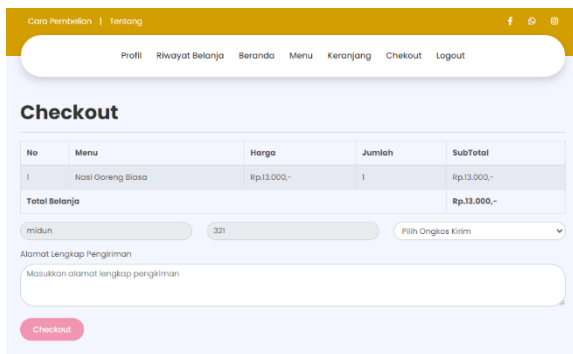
Cara Pembelian | Tentang

Profil Riwayat Belanja Beranda Menu Keranjang Chekout Logout

Checkout

| No | Menu | Harga | Jumlah | SubTotal |
|---|---|---|---|---|
| 1 | Nasi Goreng Biasa | Rp.13.000,- | 1 | Rp.13.000,- |
| Total Belanja | | | | Rp.13.000,- |

midun

321

Pilih Ongkos Kirim

Alamat Lengkap Pengiriman

Masukkan alamat lengkap pengiriman

Checkout